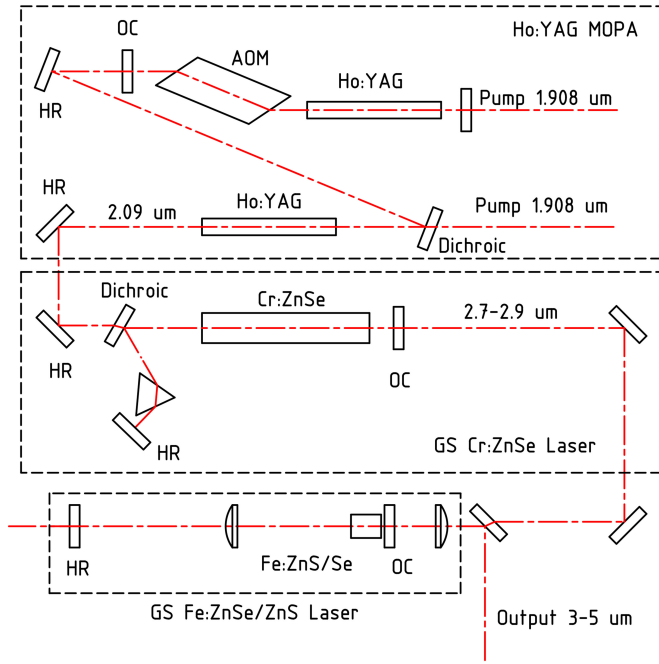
Ho:YAG MOPA

OC

AOM

HR

Ho:YAG

Pump 1.908 um

HR

2.09 um

Ho:YAG

Pump 1.908 um

Dichroic

Dichroic

Cr:ZnSe

2.7-2.9 um

HR

OC

HR

GS Cr:ZnSe Laser

HR

Fe:ZnS/Se

OC

GS Fe:ZnSe/ZnS Laser

Output 3-5 um